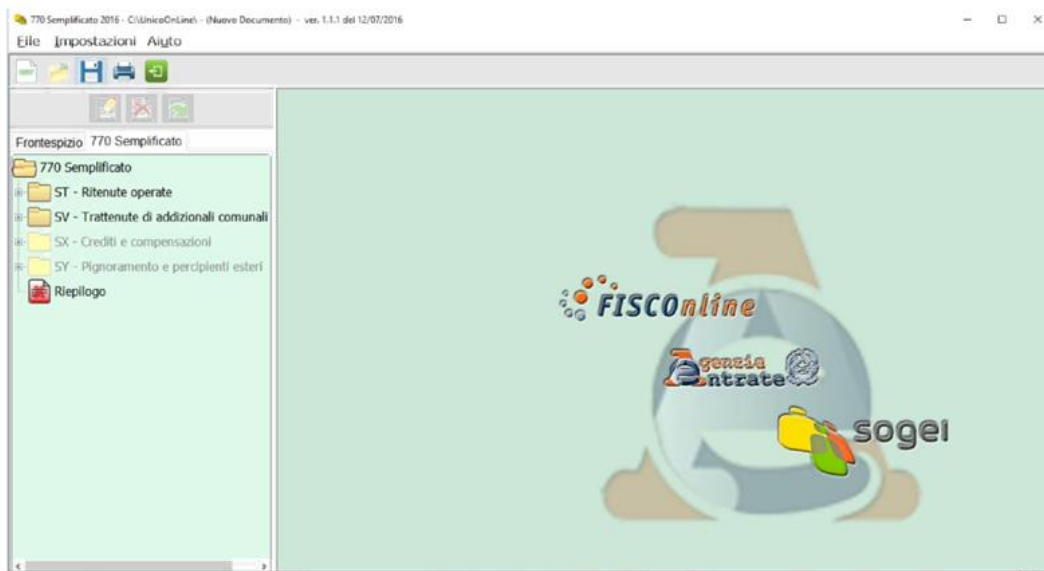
770 Semplificato 2016 - C:\UnicoOnLine\ - (Nuovo Documento) - ver. 1.1.1 del 12/07/2016

File Impostazioni Aiuto

Frontespizio 770 Semplificato

770 Semplificato
ST - Ritenute operate
SV - Trattenute di addizionali comunali
SX - Crediti e compensazioni
SY - Pignoramento e percipienti esteri
Riepilogo

FISCOnline

Agenzia Entrate

sogei